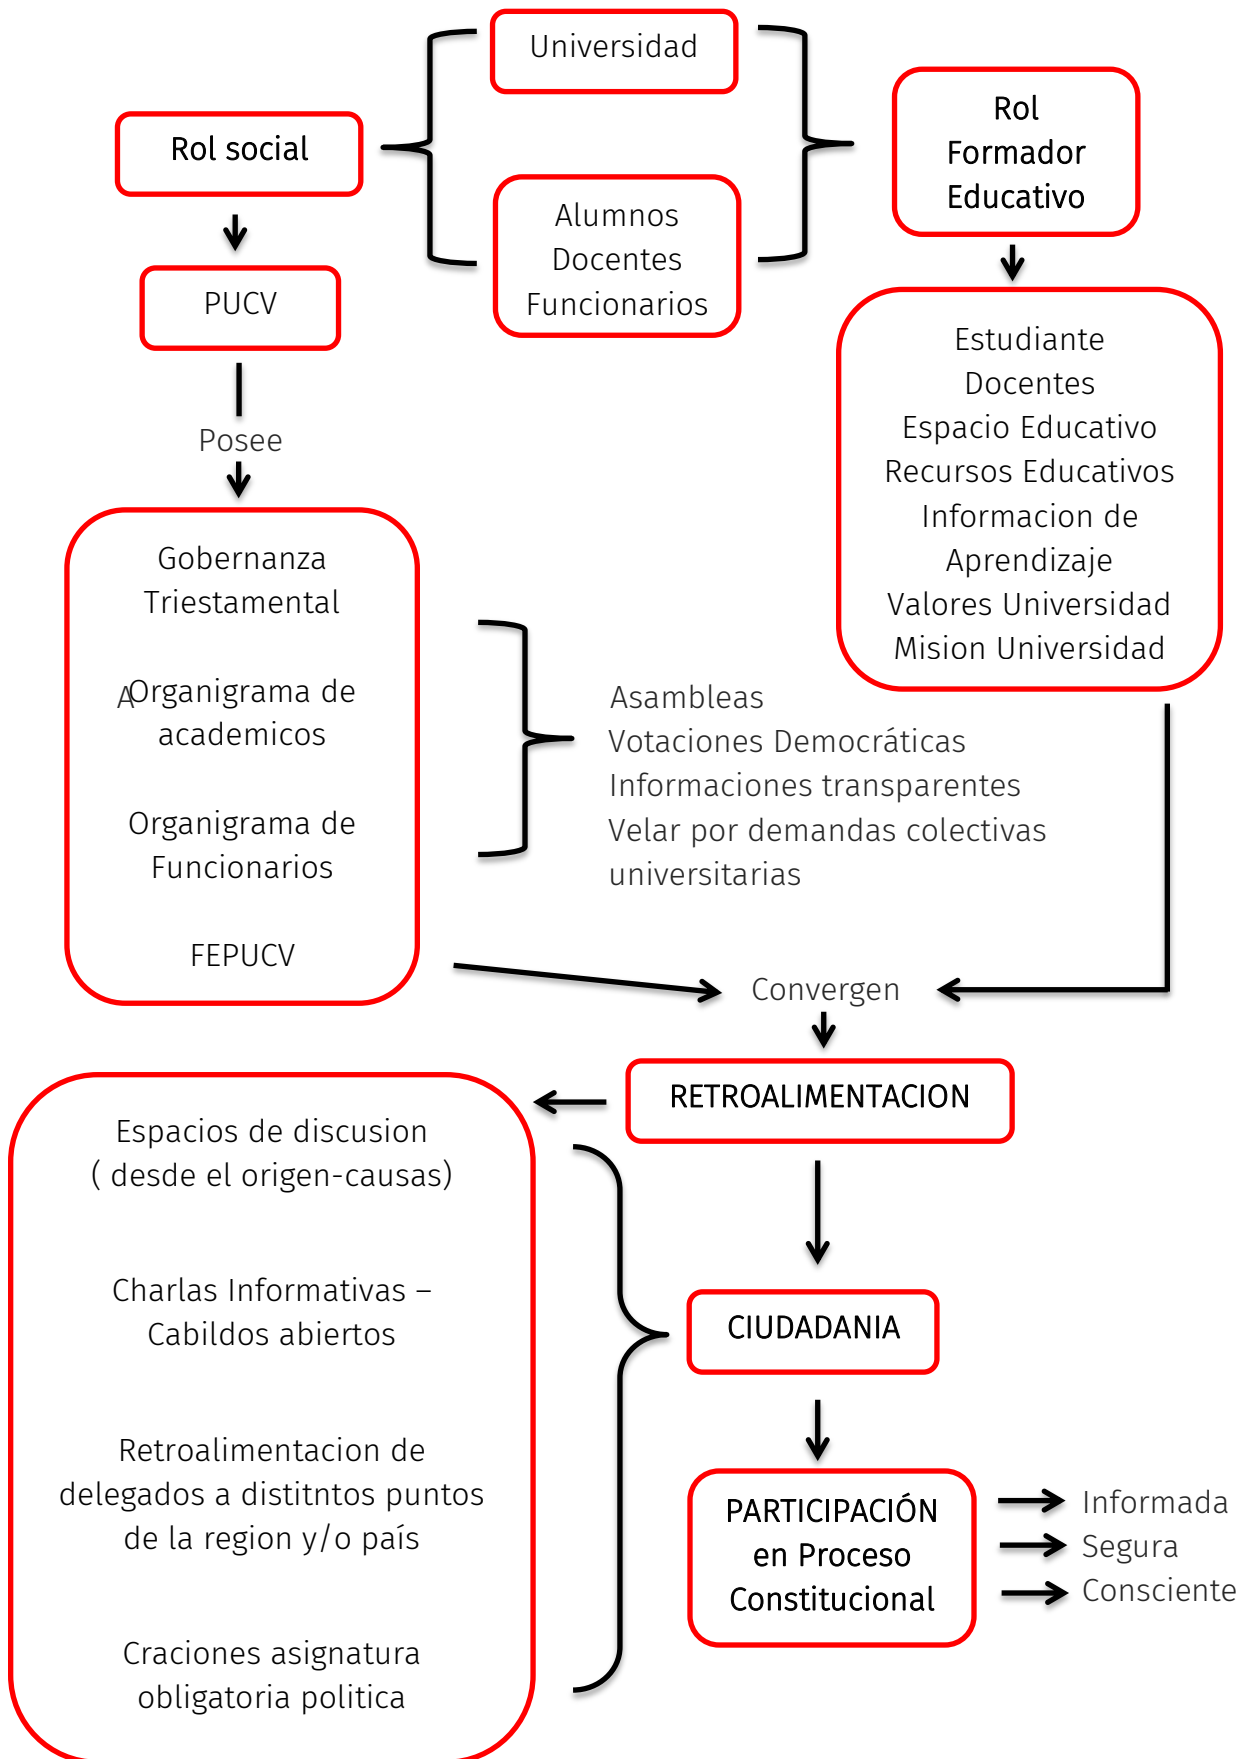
Rol social

Universidad

Alumnos
Docentes
Funcionarios

Rol
Formador
Educativo

PUCV

Posee

Estudiante
Docentes
Espacio Educativo
Recursos Educativos
Informacion de Aprendizaje
Valores Universidad
Mision Universidad

Gobernanza Triestamental

AOrganigrama de academicos

Organigrama de Funcionarios

FEPUCV

Asambleas
Votaciones Democráticas
Informaciones transparentes
Velar por demandas colectivas universitarias

Convergen

RETROALIMENTACION

Espacios de discusion
( desde el origen-causas)

Charlas Informativas – Cabildos abiertos

Retroalimentacion de delegados a distitntos puntos de la region y/o país

Craciones asignatura obligatoria politica

CIUDADANIA

PARTICIPACIÓN en Proceso Constitucional

Informada
Segura
Consciente